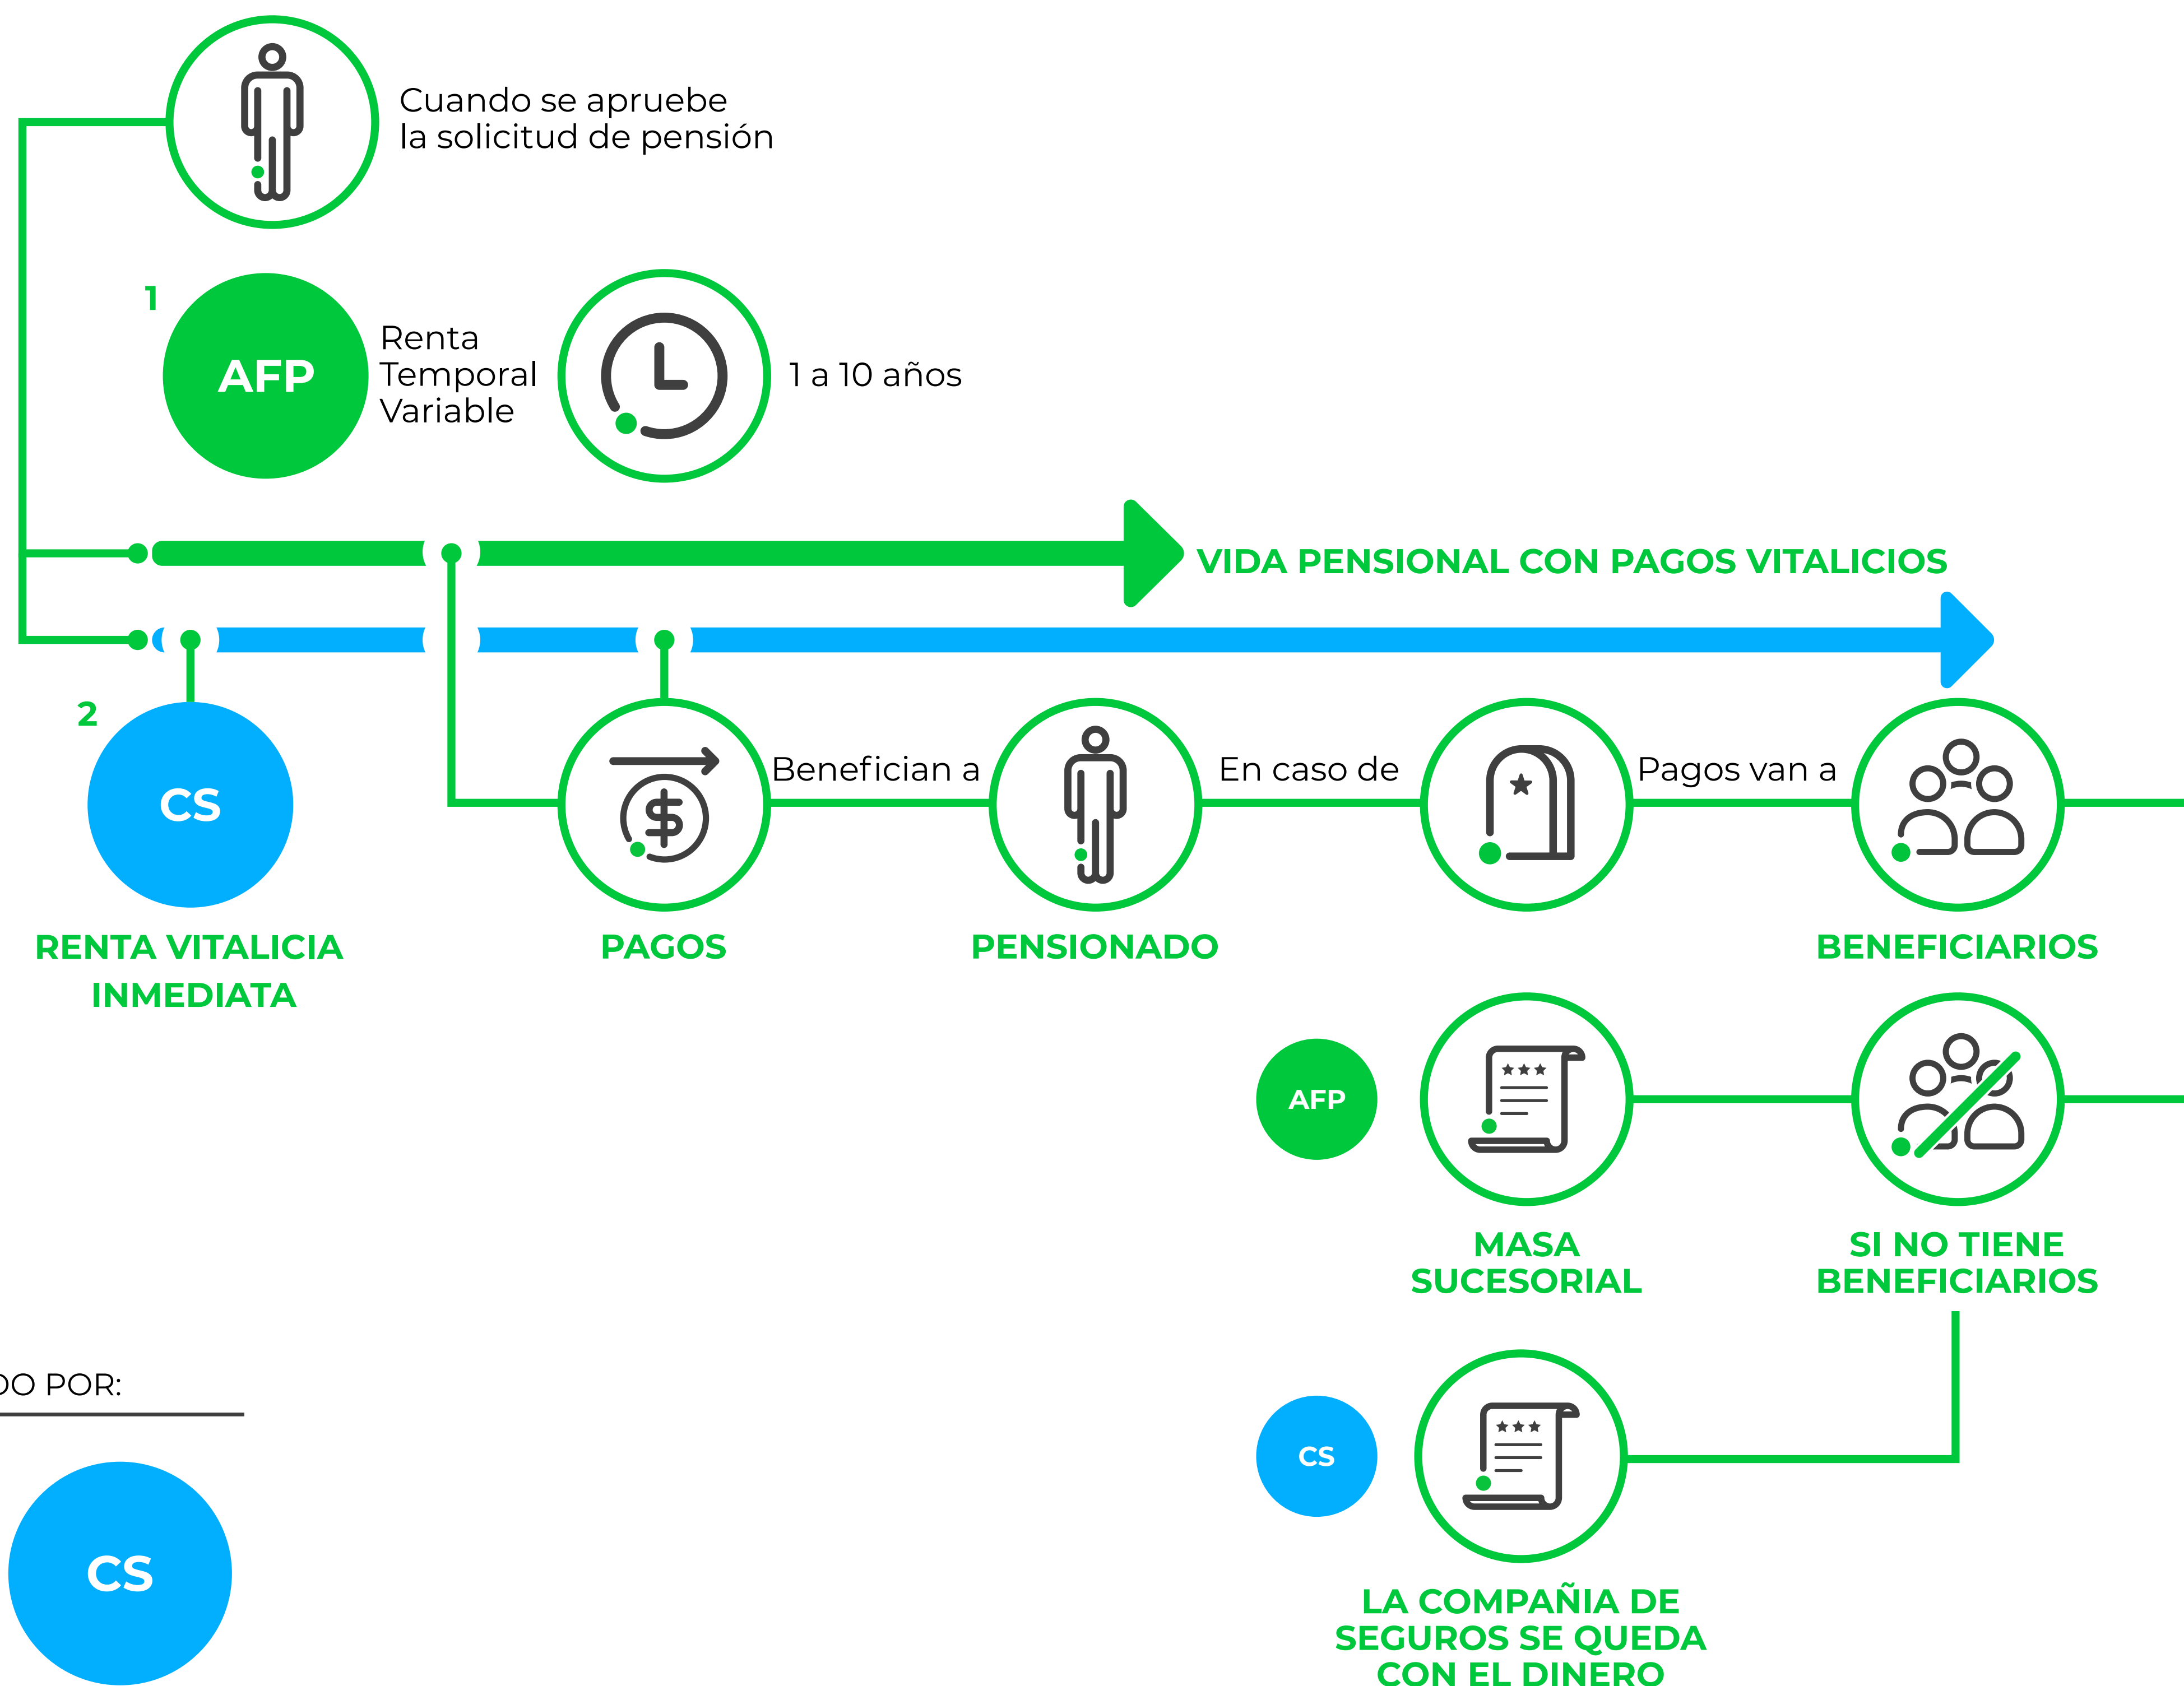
Cuando se apruebe la solicitud de pensión

1

AFP

Renta Temporal Variable

1 a 10 años

VIDA PENSIONAL CON PAGOS VITALICIOS

2

CS

RENTA VITALICIA INMEDIATA

PAGOS

Benefician a

PENSIONADO

En caso de

Pagos van a

BENEFICIARIOS

AFP

MASA SUCESORIAL

SI NO TIENE BENEFICIARIOS

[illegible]DO POR:

CS

CS

LA COMPAÑIA DE SEGUROS SE QUEDA CON EL DINERO